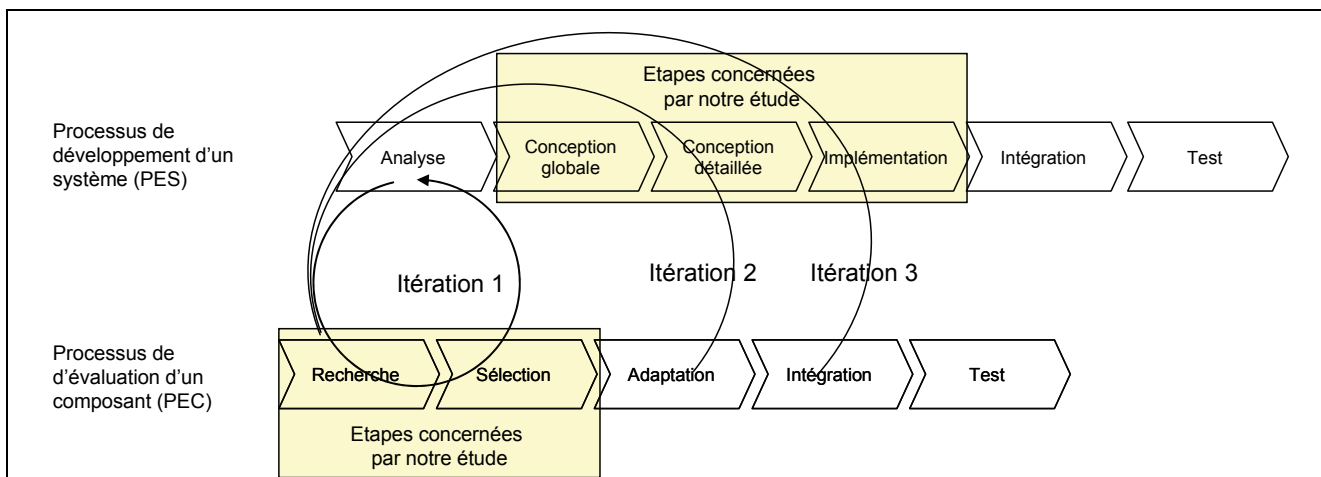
Etapes concernées par notre étude

Processus de développement d'un système (PES)

Analyse

Conception globale

Conception détaillée

Implémentation

Intégration

Test

Itération 1

Itération 2

Itération 3

Processus de d'évaluation d'un composant (PEC)

Recherche

Sélection

Adaptation

Intégration

Test

Etapes concernées par notre étude